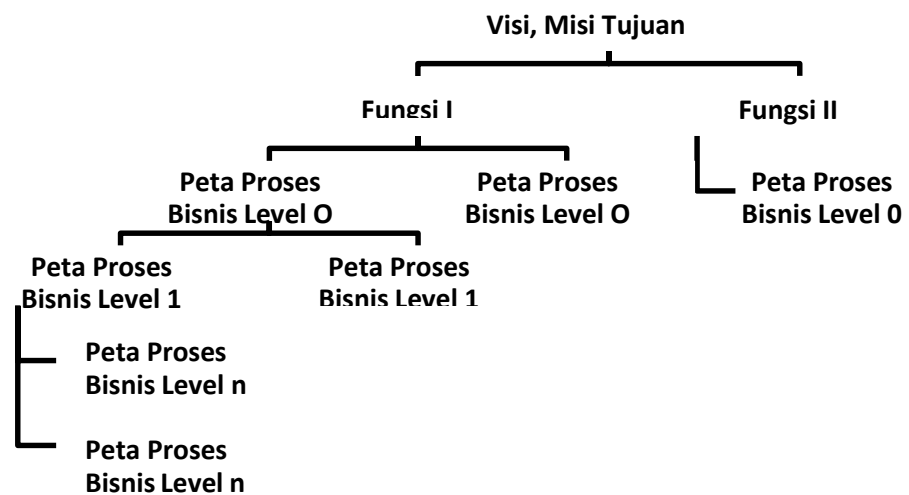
Visi, Misi Tujuan

Fungsi I

Fungsi II

Peta Proses Bisnis Level O

Peta Proses Bisnis Level O

Peta Proses Bisnis Level 0

Peta Proses Bisnis Level 1

Peta Proses Bisnis Level 1

Peta Proses Bisnis Level n

Peta Proses Bisnis Level n